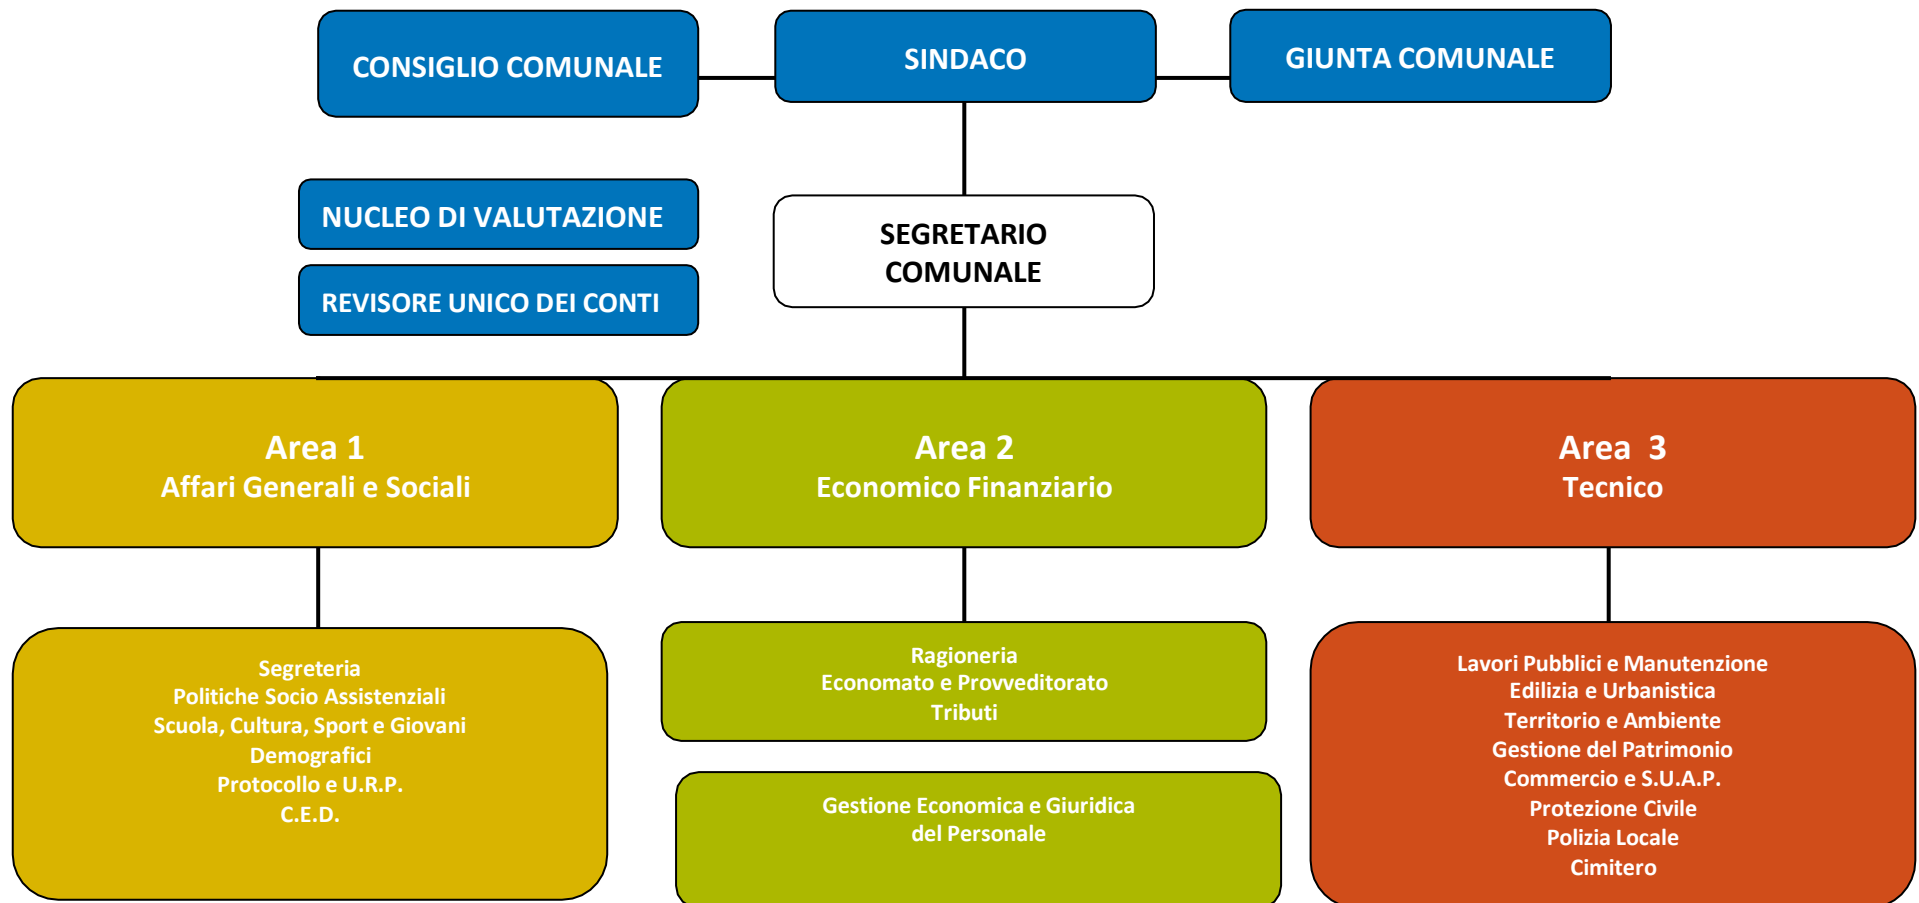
CONSIGLIO COMUNALE

SINDACO

GIUNTA COMUNALE

NUCLEO DI VALUTAZIONE

REVISORE UNICO DEI CONTI

SEGRETARIO COMUNALE

Area 1
Affari Generali e Sociali

Area 2
Economico Finanziario

Area 3
Tecnico

Segreteria
Politiche Socio Assistenziali
Scuola, Cultura, Sport e Giovani
Demografici
Protocollo e U.R.P.
C.E.D.

Ragioneria
Economato e Provveditorato
Tributi

Gestione Economica e Giuridica
del Personale

Lavori Pubblici e Manutenzione
Edilizia e Urbanistica
Territorio e Ambiente
Gestione del Patrimonio
Commercio e S.U.A.P.
Protezione Civile
Polizia Locale
Cimitero